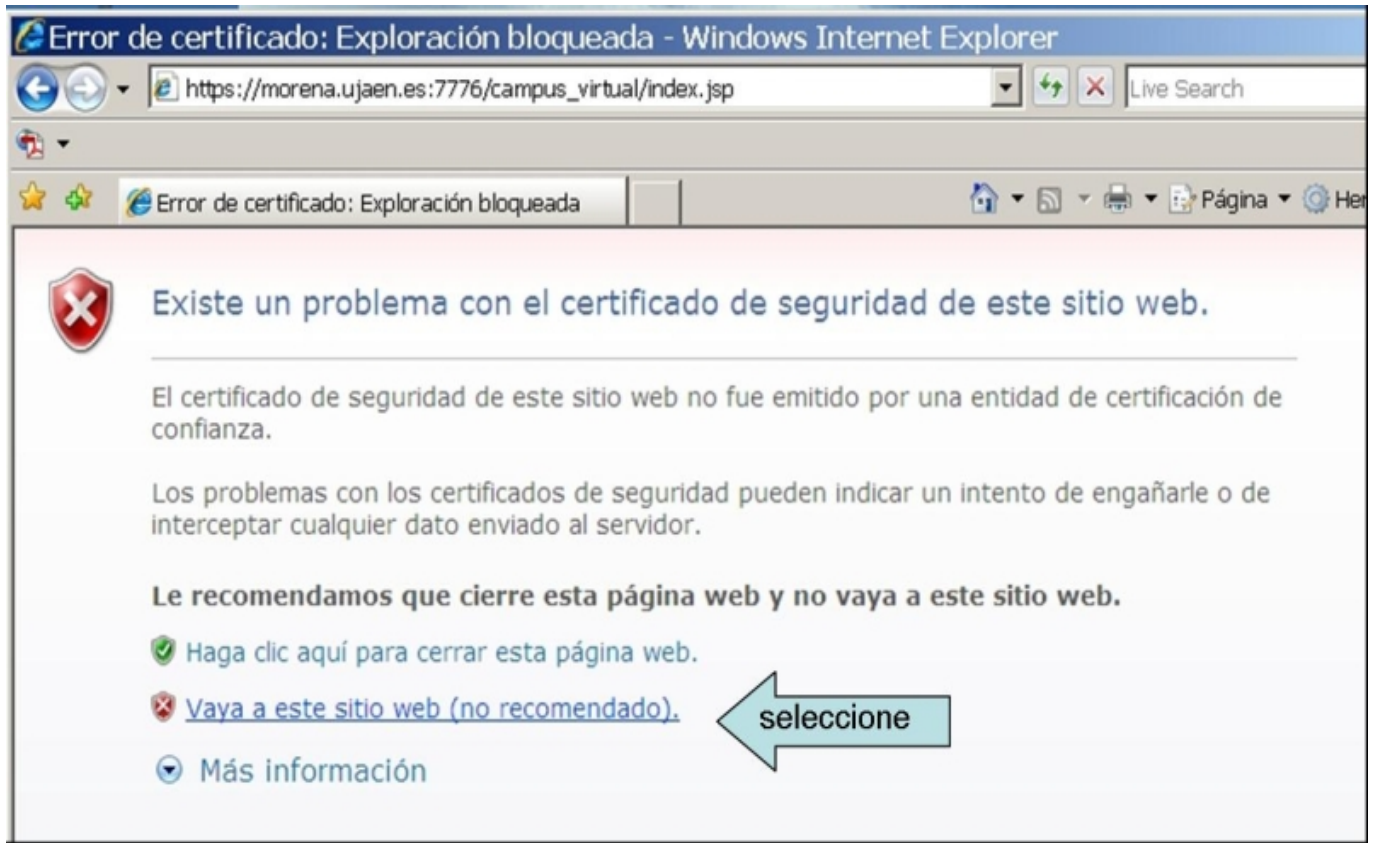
Error de certificado: Exploración bloqueada - Windows Internet Explorer

https://morena.ujaen.es:7776/campus_virtual/index.jsp

Live Search

Error de certificado: Exploración bloqueada

Página ▾ He

Existe un problema con el certificado de seguridad de este sitio web.

El certificado de seguridad de este sitio web no fue emitido por una entidad de certificación de confianza.

Los problemas con los certificados de seguridad pueden indicar un intento de engañarle o de interceptar cualquier dato enviado al servidor.

**Le recomendamos que cierre esta página web y no vaya a este sitio web.**

Haga clic aquí para cerrar esta página web.

Vaya a este sitio web (no recomendado).

seleccione

Más información